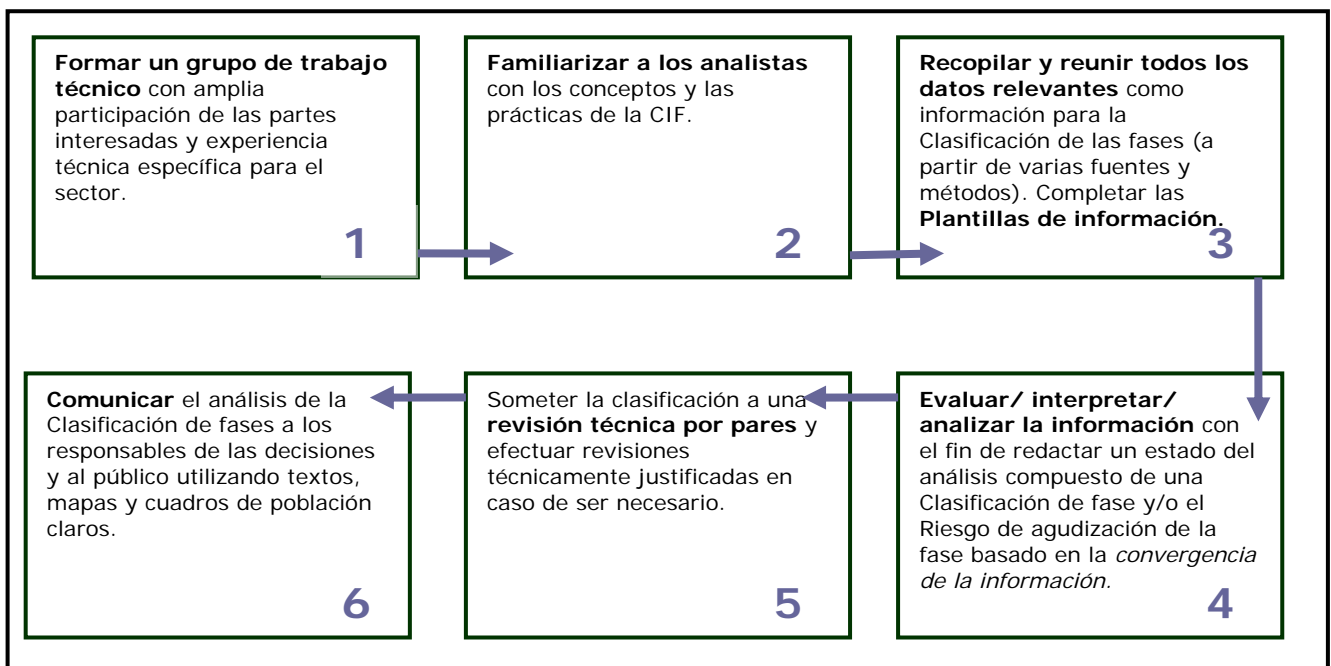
**Formar un grupo de trabajo técnico** con amplia participación de las partes interesadas y experiencia técnica específica para el sector.

1

**Familiarizar a los analistas** con los conceptos y las prácticas de la CIF.

2

**Recopilar y reunir todos los datos relevantes** como información para la Clasificación de las fases (a partir de varias fuentes y métodos). Completar las **Plantillas de información.**

3

**Evaluar/ interpretar/ analizar la información** con el fin de redactar un estado del análisis compuesto de una Clasificación de fase y/o el Riesgo de agudización de la fase basado en la *convergencia de la información.*

4

Someter la clasificación a una **revisión técnica por pares** y efectuar revisiones técnicamente justificadas en caso de ser necesario.

5

**Comunicar** el análisis de la Clasificación de fases a los responsables de las decisiones y al público utilizando textos, mapas y cuadros de población claros.

6